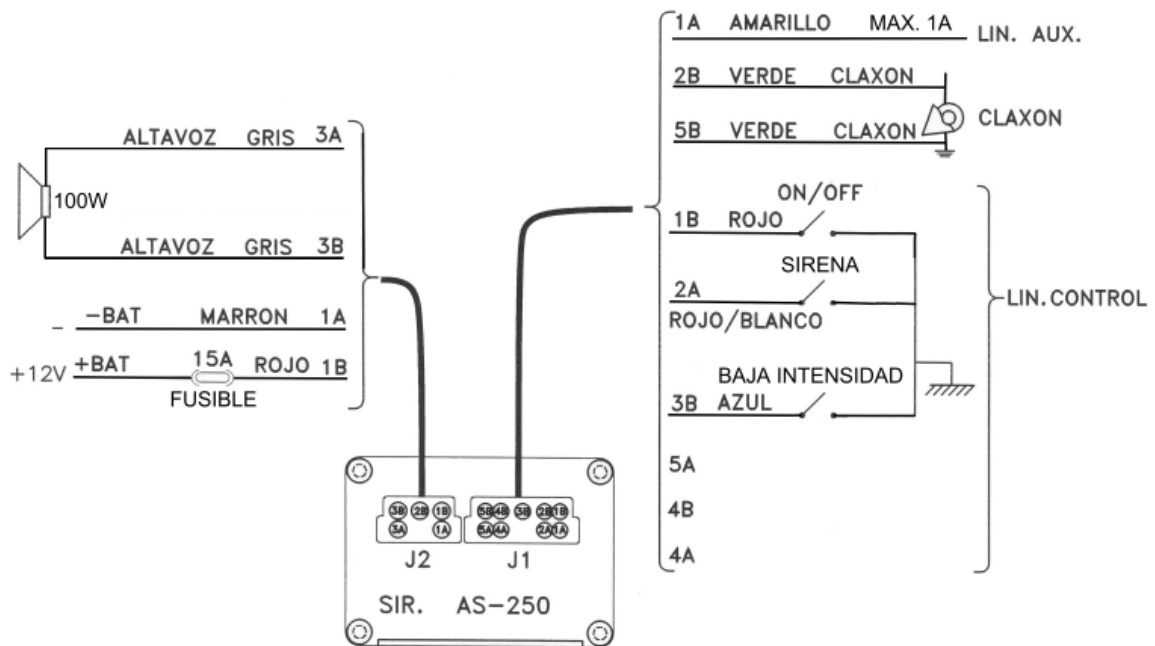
1A AMARILLO MAX. 1A LIN. AUX.

2B VERDE CLAXON

5B VERDE CLAXON CLAXON

ALTAVOZ GRIS 3A

100W

ALTAVOZ GRIS 3B

ON/OFF

1B ROJO

SIRENA

2A

ROJO/BLANCO

LIN. CONTROL

– –BAT MARRON 1A

+12V +BAT 15A ROJO 1B

FUSIBLE

BAJA INTENSIDAD

3B AZUL

5A

4B

4A

3B 2B 1B

3A 1A

5B 4B 3B 2B 1B

5A 4A 2A 1A

J2 J1

SIR. AS–250